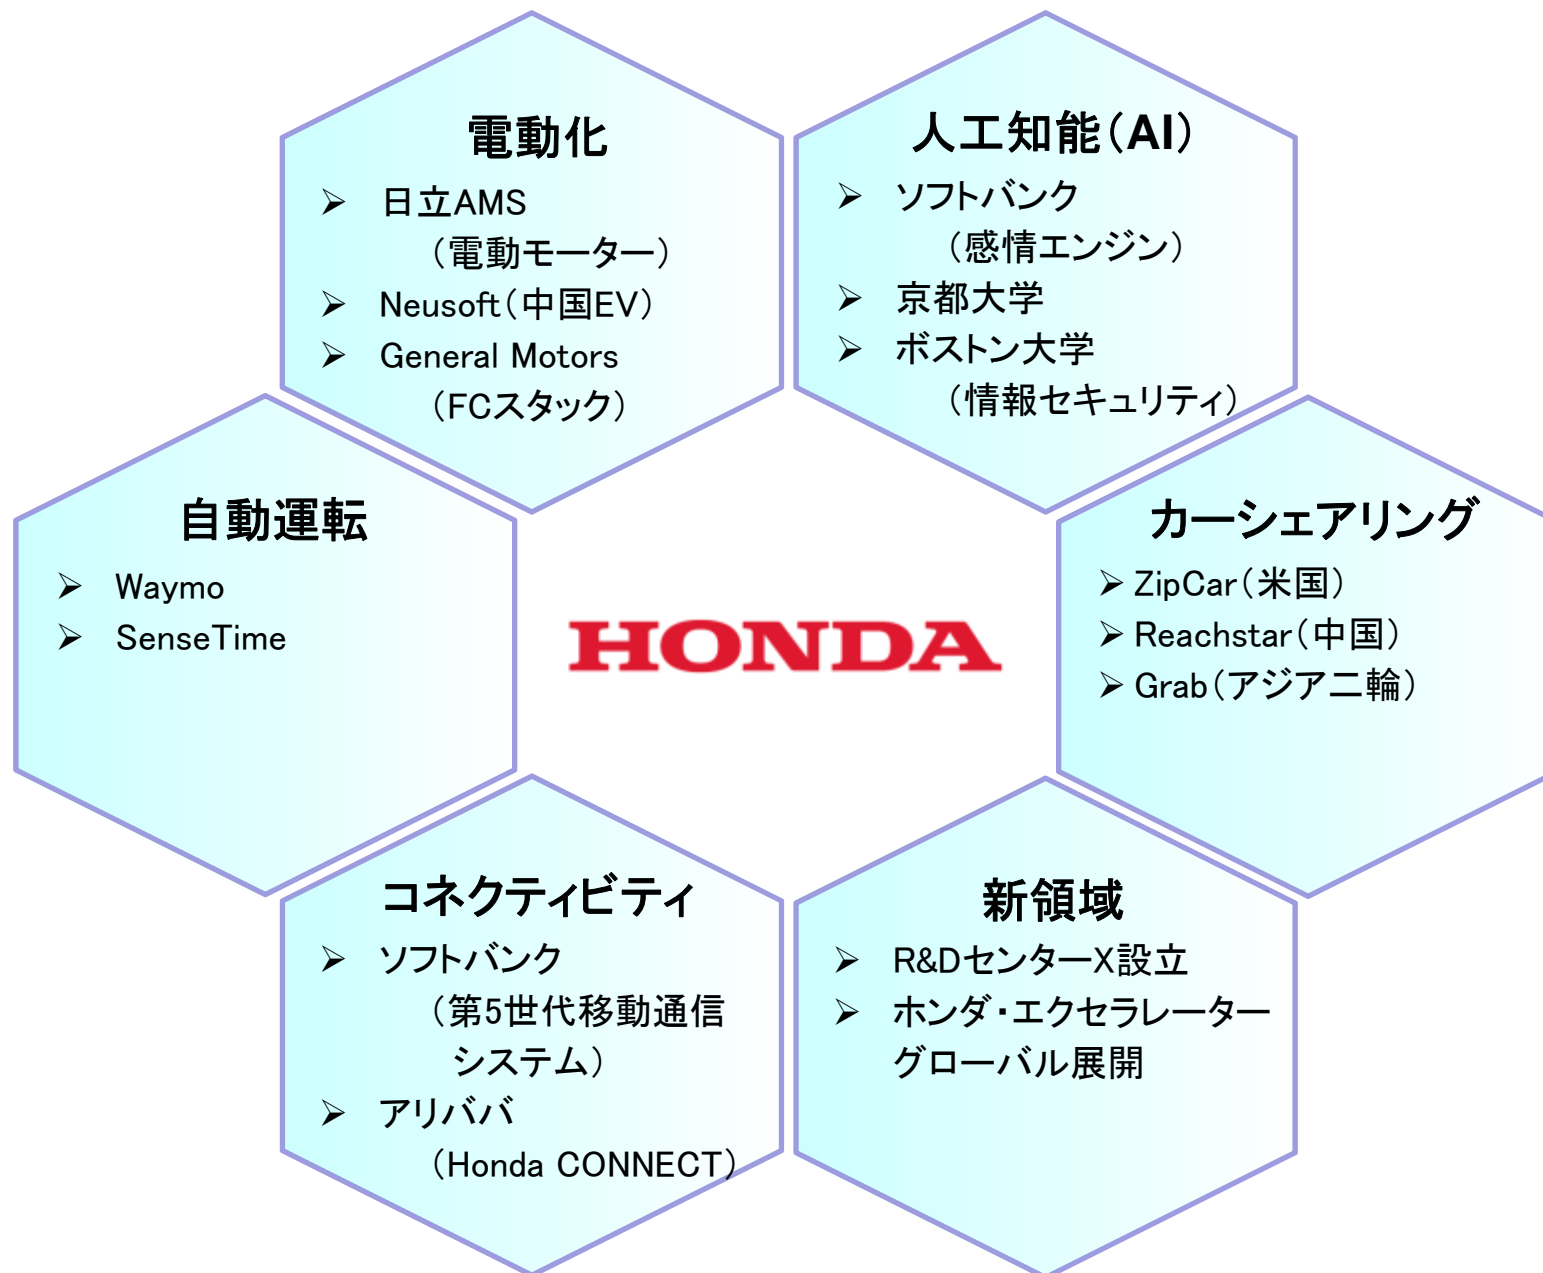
電動化

➢ 日立AMS（電動モーター）
➢ Neusoft（中国EV）
➢ General Motors（FCスタック）

人工知能（AI）

➢ ソフトバンク（感情エンジン）
➢ 京都大学
➢ ボストン大学（情報セキュリティ）

自動運転

➢ Waymo
➢ SenseTime

HONDA

カーシェアリング

➢ ZipCar（米国）
➢ Reachstar（中国）
➢ Grab（アジア二輪）

コネクティビティ

➢ ソフトバンク（第5世代移動通信システム）
➢ アリババ（Honda CONNECT）

新領域

➢ R&DセンターX設立
➢ ホンダ・エクセラレーターグローバル展開